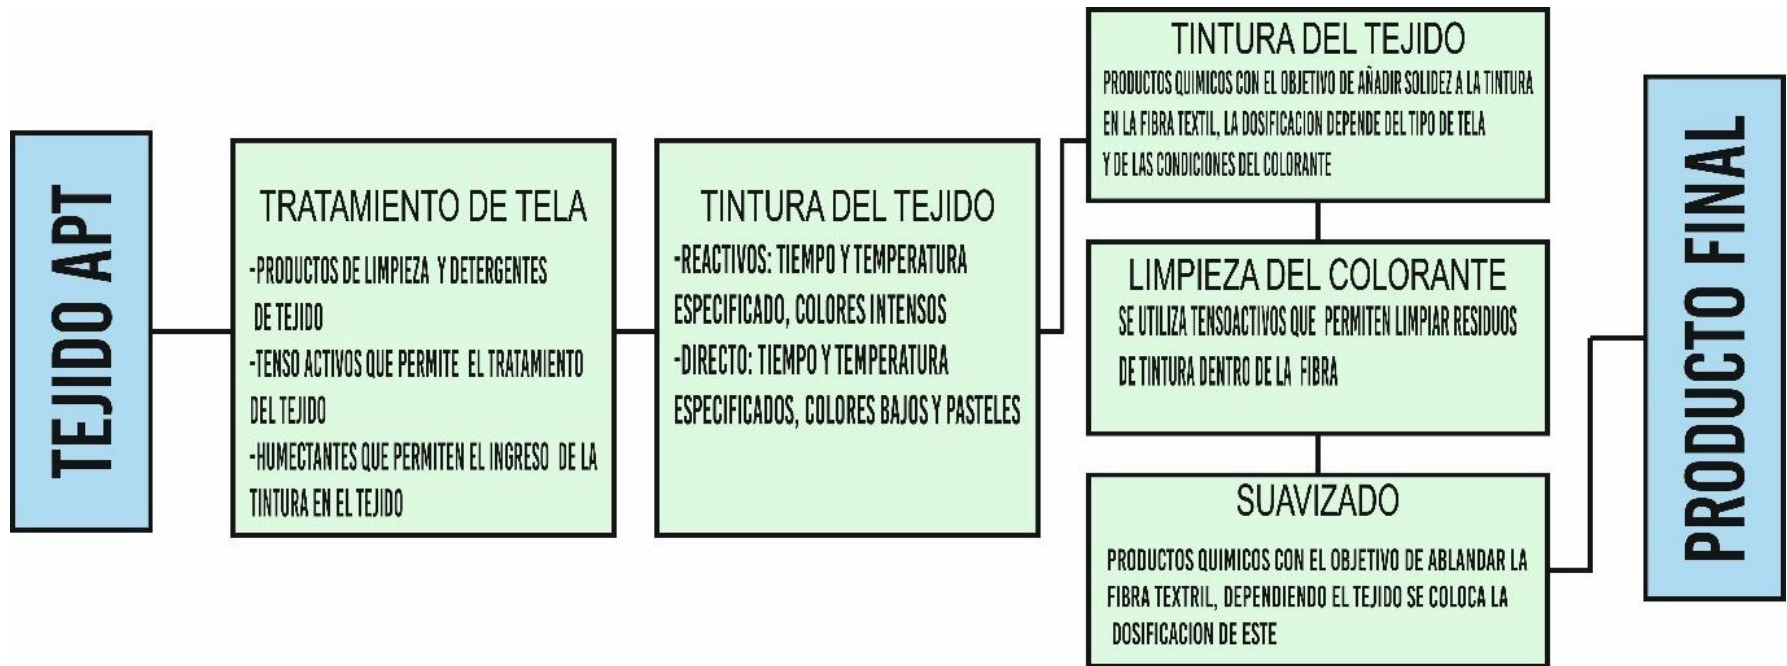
TEJIDO APT

TRATAMIENTO DE TELA

-PRODUCTOS DE LIMPIEZA Y DETERGENTES DE TEJIDO
-TENSO ACTIVOS QUE PERMITE EL TRATAMIENTO DEL TEJIDO
-HUMECTANTES QUE PERMITEN EL INGRESO DE LA TINTURA EN EL TEJIDO

TINTURA DEL TEJIDO

-REACTIVOS: TIEMPO Y TEMPERATURA ESPECIFICADO, COLORES INTENSOS
-DIRECTO: TIEMPO Y TEMPERATURA ESPECIFICADOS, COLORES BAJOS Y PASTELES

TINTURA DEL TEJIDO

PRODUCTOS QUIMICOS CON EL OBJETIVO DE AÑADIR SOLIDEZ A LA TINTURA EN LA FIBRA TEXTIL, LA DOSIFICACION DEPENDE DEL TIPO DE TELA Y DE LAS CONDICIONES DEL COLORANTE

LIMPIEZA DEL COLORANTE

SE UTILIZA TENSOACTIVOS QUE PERMITEN LIMPIAR RESIDUOS DE TINTURA DENTRO DE LA FIBRA

SUAVIZADO

PRODUCTOS QUIMICOS CON EL OBJETIVO DE ABLANDAR LA FIBRA TEXTRIL, DEPENDIENDO EL TEJIDO SE COLOCA LA DOSIFICACION DE ESTE

PRODUCTO FINAL